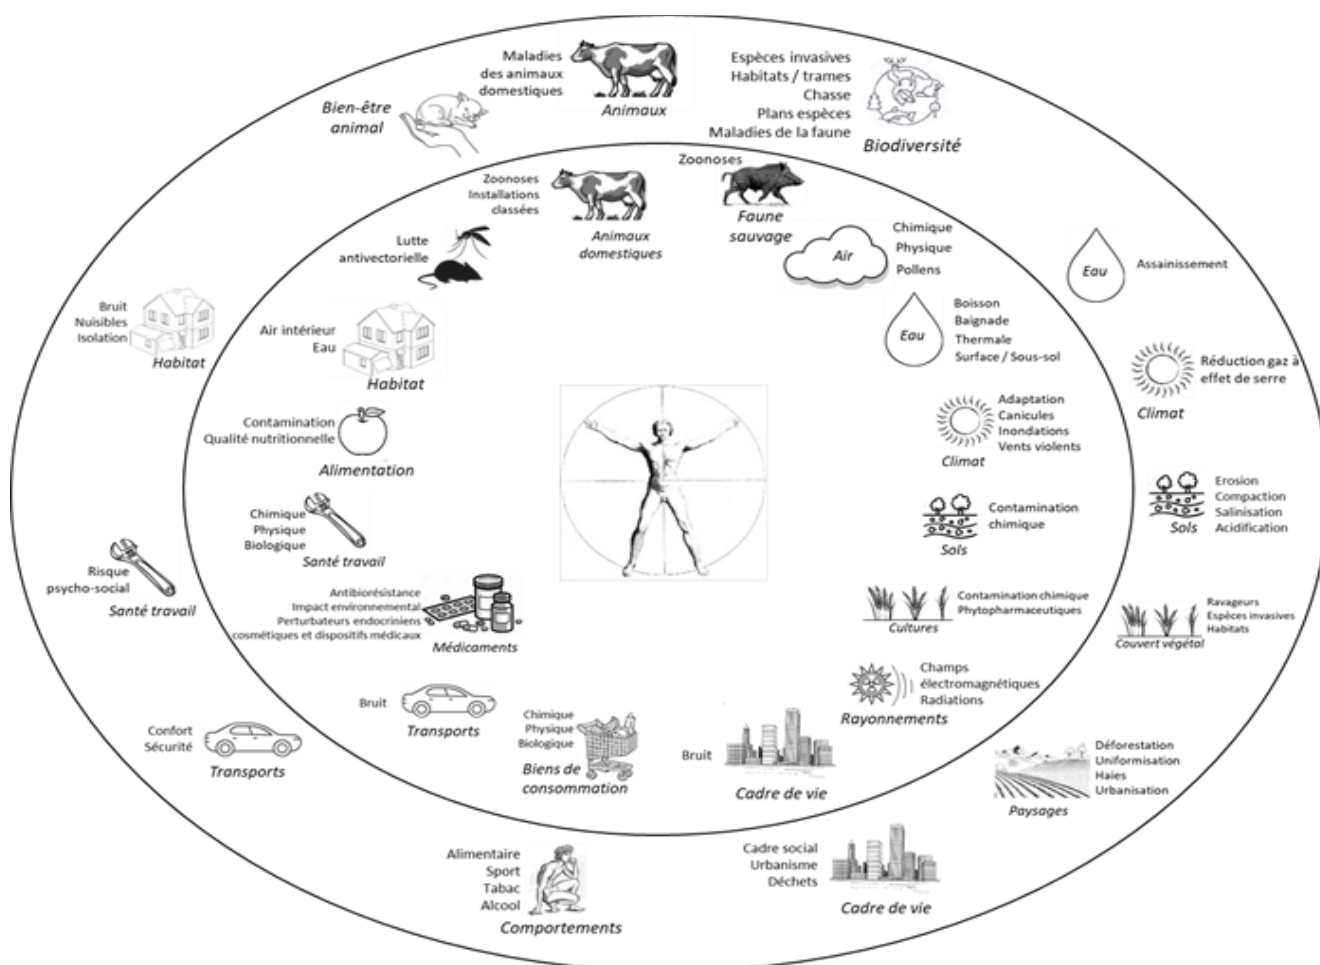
Bien-être animal

Maladies des animaux domestiques
Animaux

Espèces invasives
Habitats / trames
Chasse
Plans espèces
Maladies de la faune
Biodiversité

Zoonoses
Installations classées
Animaux domestiques

Zoonoses
Faune sauvage

Lutte antivectorielle

Air
Chimique
Physique
Pollens

Eau
Assainissement

Bruit
Nuisibles
Isolation
Habitat

Air intérieur
Eau
Habitat

Eau
Boisson
Baignade
Thermale
Surface / Sous-sol

Réduction gaz à effet de serre
Climat

Contamination
Qualité nutritionnelle
Alimentation

Adaptation
Canicules
Inondations
Vents violents
Climat

Chimique
Physique
Biologique
Santé travail

Contamination chimique
Sols

Erosion
Compaction
Salinisation
Acidification
Sols

Risque psycho-social
Santé travail

Antibiorésistance
Impact environnemental
Perturbateurs endocriniens
cosmétiques et dispositifs médicaux
Médicaments

Contamination chimique
Phytopharmaceutiques
Cultures

Ravageurs
Espèces invasives
Habitats
Couvert végétal

Champs électromagnétiques
Radiations
Rayonnements

Bruit
Transports

Confort
Sécurité
Transports

Chimique
Physique
Biologique
Biens de consommation

Bruit
Cadre de vie

Déforestation
Uniformisation
Haies
Urbanisation
Paysages

Alimentaire
Sport
Tabac
Alcool
Comportements

Cadre social
Urbanisme
Déchets
Cadre de vie